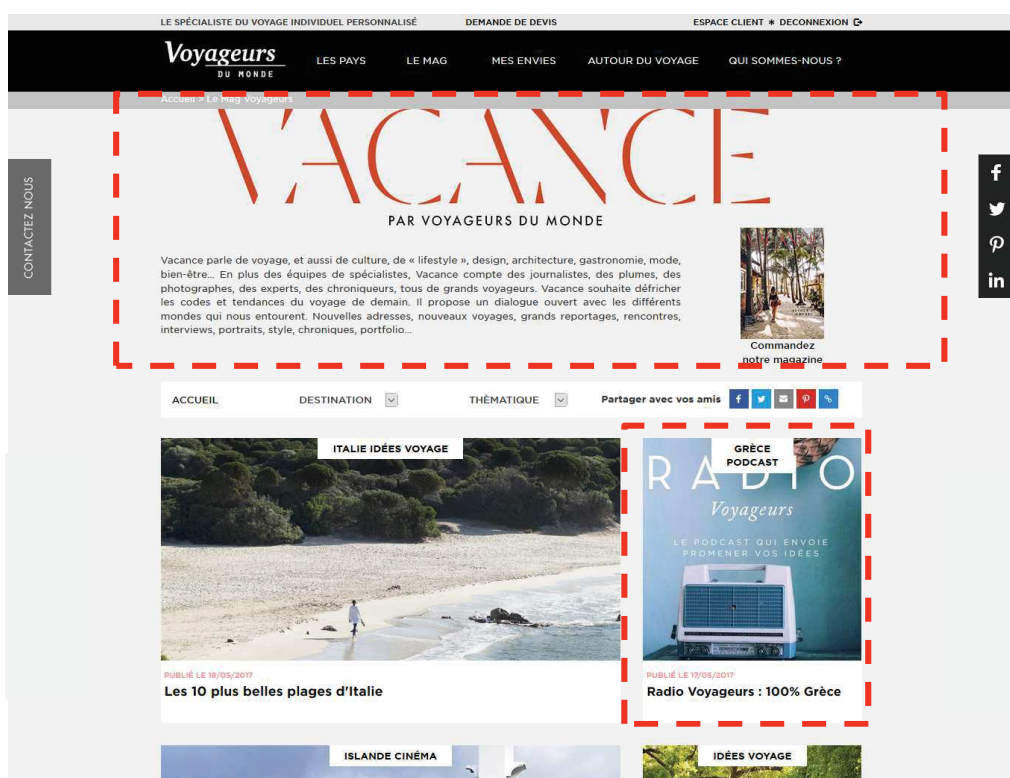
LE SPÉCIALISTE DU VOYAGE INDIVIDUEL PERSONNALISÉ DEMANDE DE DEVIS ESPACE CLIENT ✱ DECONNEXION

Voyageurs DU MONDE LES PAYS LE MAG MES ENVIES AUTOUR DU VOYAGE QUI SOMMES-NOUS ?

Accueil > Le Mag Voyageurs

CONTACTEZ NOUS

VACANCE

PAR VOYAGEURS DU MONDE

Vacance parle de voyage, et aussi de culture, de « lifestyle », design, architecture, gastronomie, mode, bien-être… En plus des équipes de spécialistes, Vacance compte des journalistes, des plumes, des photographes, des experts, des chroniqueurs, tous de grands voyageurs. Vacance souhaite défricher les codes et tendances du voyage de demain. Il propose un dialogue ouvert avec les différents mondes qui nous entourent. Nouvelles adresses, nouveaux voyages, grands reportages, rencontres, interviews, portraits, style, chroniques, portfolio…

Commandez notre magazine

ACCUEIL DESTINATION THÉMATIQUE Partager avec vos amis

ITALIE IDÉES VOYAGE

PUBLIÉ LE 18/05/2017
Les 10 plus belles plages d'Italie

GRÈCE PODCAST

RADIO Voyageurs
LE PODCAST QUI ENVOIE PROMENER VOS IDÉES

PUBLIÉ LE 17/05/2017
Radio Voyageurs : 100% Grèce

ISLANDE CINÉMA

IDÉES VOYAGE